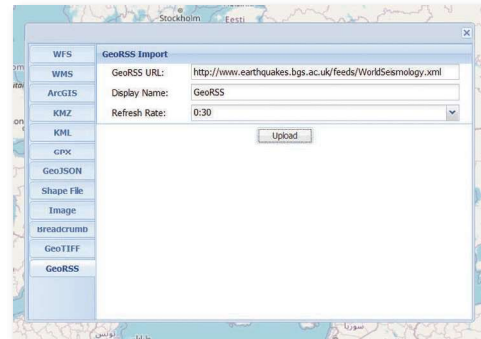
Stockholm
Eesti

WFS
WMS
ArcGIS
KMZ
KML
GPX
GeoJSON
Shape File
Image
Breadcrumb
GeoTIFF
GeoRSS

GeoRSS Import

GeoRSS URL: http://www.earthquakes.bgs.ac.uk/feeds/WorldSeismology.xml

Display Name: GeoRSS

Refresh Rate: 0:30

Upload

تونس
سوريا